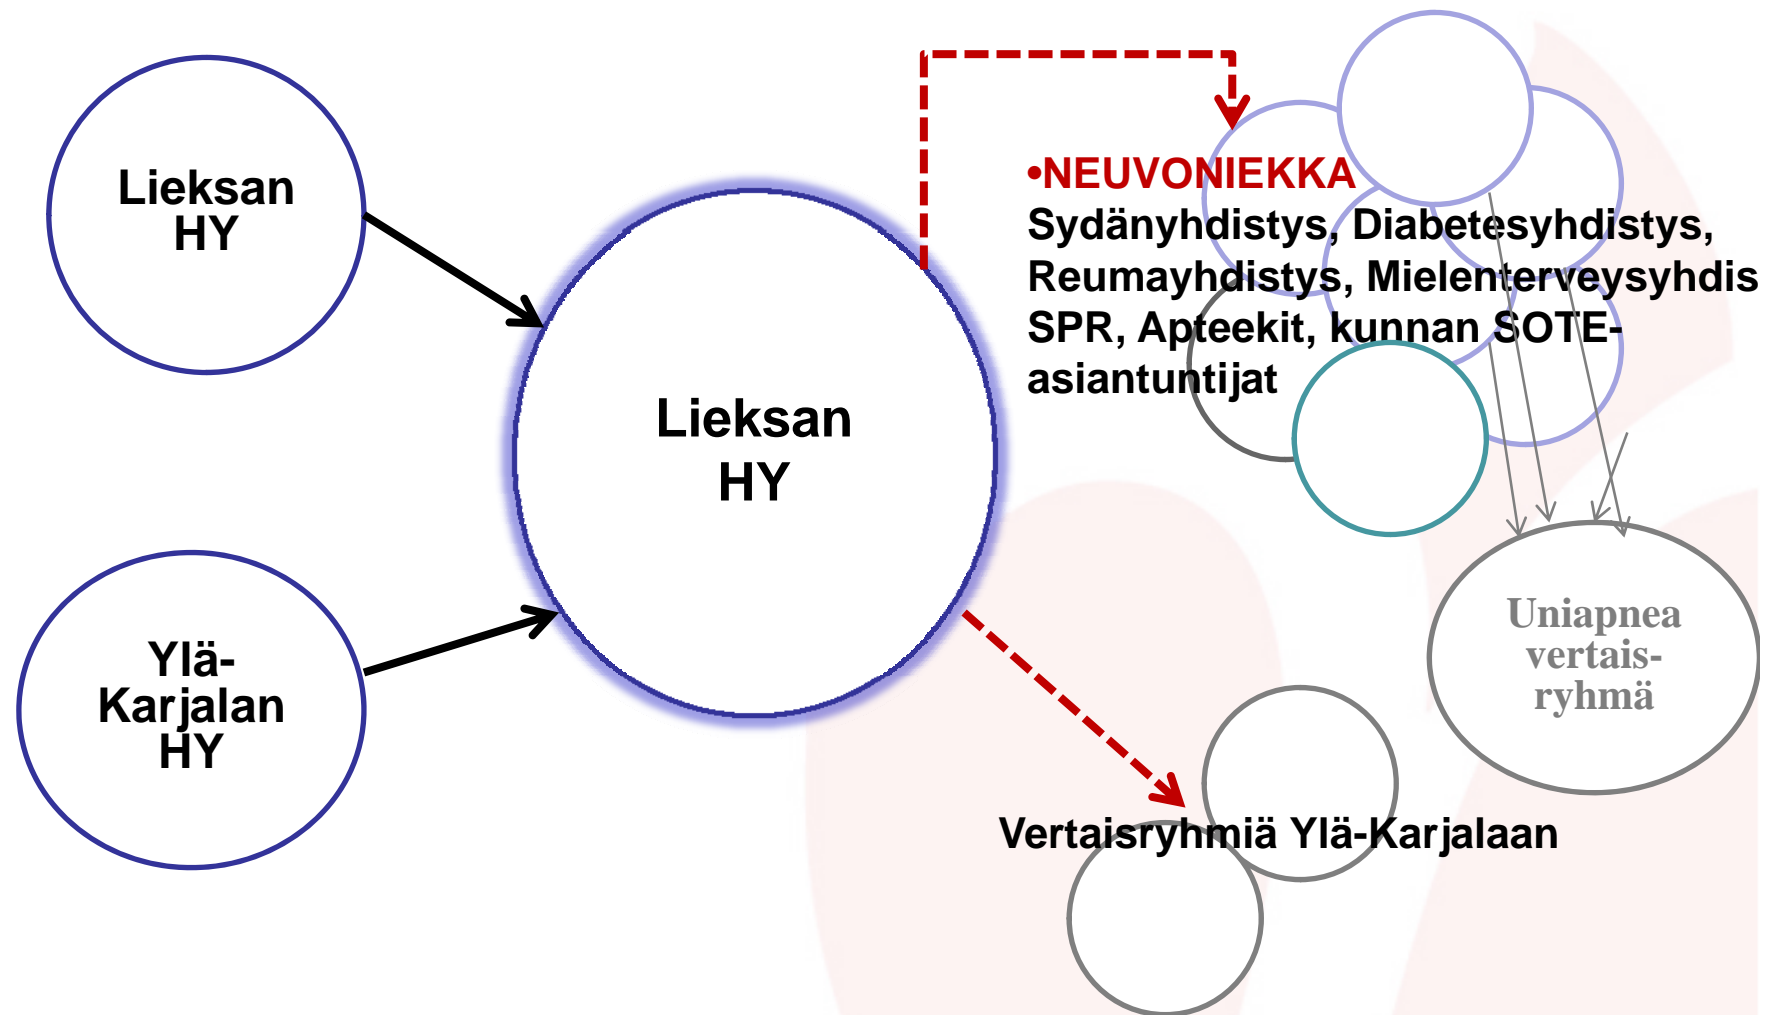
Lieksan HY

Ylä-Karjalan HY

Lieksan HY

•NEUVONIEKKA
Sydänyhdistys, Diabetesyhdistys, Reumayhdistys, Mielenterveysyhdis SPR, Apteekit, kunnan SOTE-asiantuntijat

Uniapnea vertais-ryhmä

Vertaisryhmiä Ylä-Karjalaan